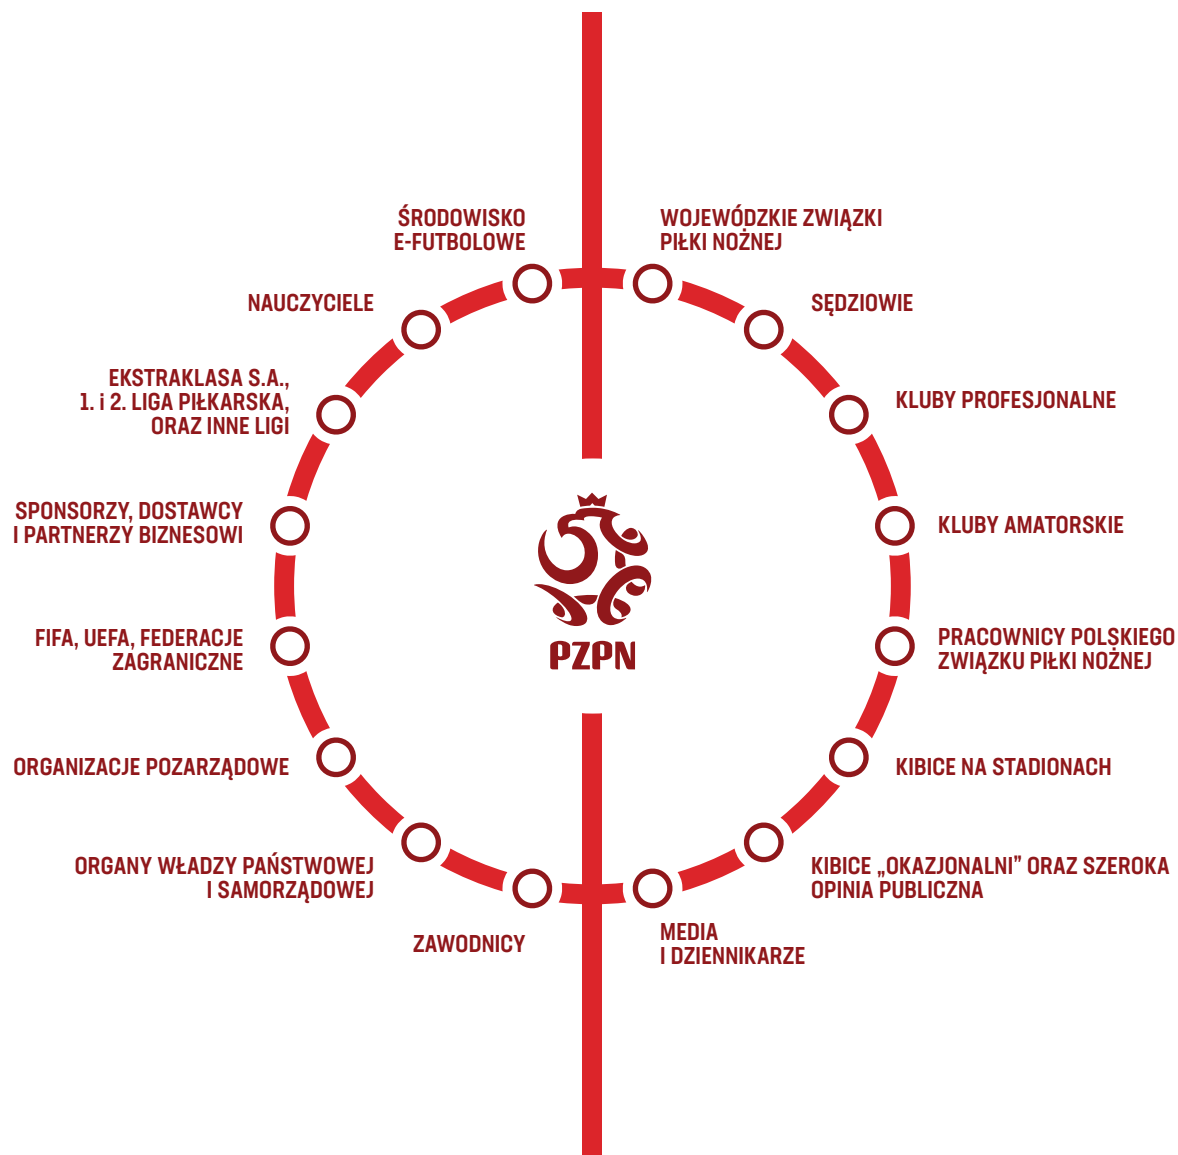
ŚRODOWISKO E-FUTBOLOWE

WOJEWÓDZKIE ZWIĄZKI PIŁKI NOŻNEJ

NAUCZYCIELE

SĘDZIOWIE

EKSTRAKLASA S.A., 1. i 2. LIGA PIŁKARSKA, ORAZ INNE LIGI

KLUBY PROFESJONALNE

SPONSORZY, DOSTAWCY I PARTNERZY BIZNESOWI

KLUBY AMATORSKIE

PZPN

FIFA, UEFA, FEDERACJE ZAGRANICZNE

PRACOWNICY POLSKIEGO ZWIĄZKU PIŁKI NOŻNEJ

ORGANIZACJE POZARZĄDOWE

KIBICE NA STADIONACH

ORGANY WŁADZY PAŃSTWOWEJ I SAMORZĄDOWEJ

KIBICE „OKAZJONALNI" ORAZ SZEROKA OPINIA PUBLICZNA

ZAWODNICY

MEDIA I DZIENNIKARZE